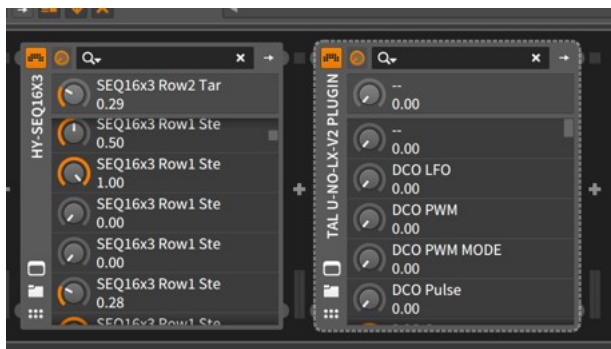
HY-SEQ16X3

SEQ16x3 Row2 Tar
0.29
SEQ16x3 Row1 Ste
0.50
SEQ16x3 Row1 Ste
1.00
SEQ16x3 Row1 Ste
0.00
SEQ16x3 Row1 Ste
0.00
SEQ16x3 Row1 Ste
0.28
SEQ16x3 Row1 Ste

TAL U-NO-LX-V2 PLUGIN

--
0.00
--
0.00
DCO LFO
0.00
DCO PWM
0.00
DCO PWM MODE
0.00
DCO Pulse
0.00